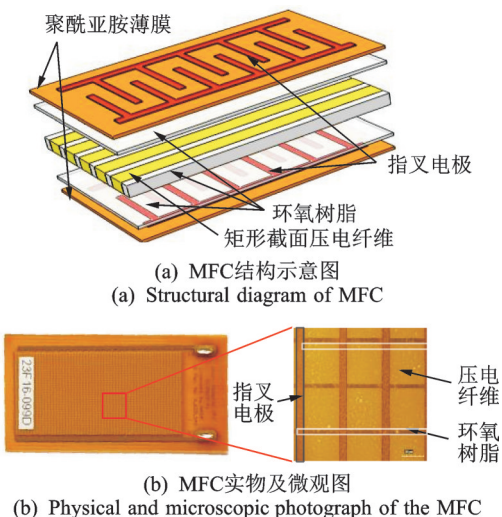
聚酰亚胺薄膜

指叉电极

环氧树脂

矩形截面压电纤维

(a) MFC结构示意图

(a) Structural diagram of MFC

23F16.099D

指叉电极

压电纤维

环氧树脂

(b) MFC实物及微观图

(b) Physical and microscopic photograph of the MFC